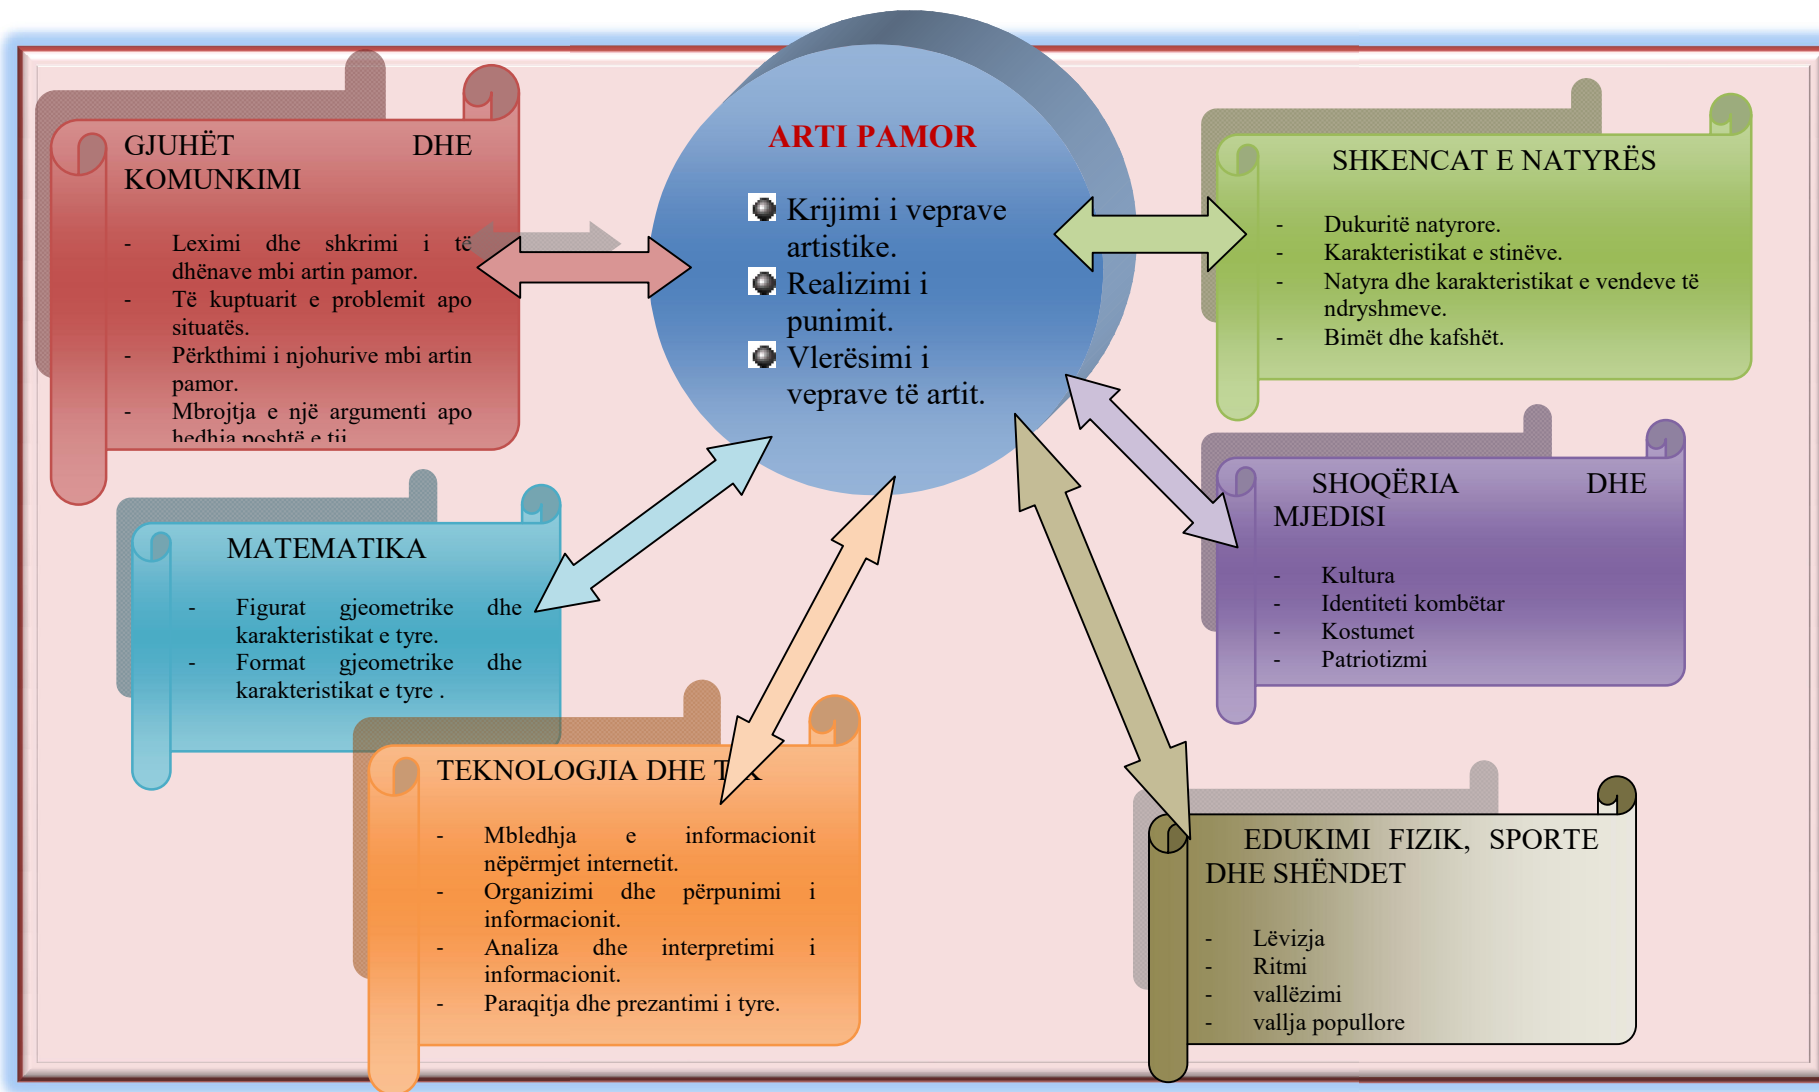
ARTI PAMOR

Krijimi i veprave artistike.
Realizimi i punimit.
Vlerësimi i veprave të artit.

GJUHËT DHE KOMUNIKIMI

- Leximi dhe shkrimi i të dhënave mbi artin pamor.
- Të kuptuarit e problemit apo situatës.
- Përkthimi i njohurive mbi artin pamor.
- Mbrojtja e një argumenti apo hedhja poshtë e tij.

SHKENCAT E NATYRËS

- Dukuritë natyrore.
- Karakteristikat e stinëve.
- Natyra dhe karakteristikat e vendeve të ndryshmeve.
- Bimët dhe kafshët.

MATEMATIKA

- Figurat gjeometrike dhe karakteristikat e tyre.
- Format gjeometrike dhe karakteristikat e tyre .

SHOQËRIA DHE MJEDISI

- Kultura
- Identiteti kombëtar
- Kostumet
- Patriotizmi

TEKNOLOGJIA DHE T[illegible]

- Mbledhja e informacionit nëpërmjet internetit.
- Organizimi dhe përpunimi i informacionit.
- Analiza dhe interpretimi i informacionit.
- Paraqitja dhe prezantimi i tyre.

EDUKIMI FIZIK, SPORTE DHE SHËNDET

- Lëvizja
- Ritmi
- vallëzimi
- vallja popullore